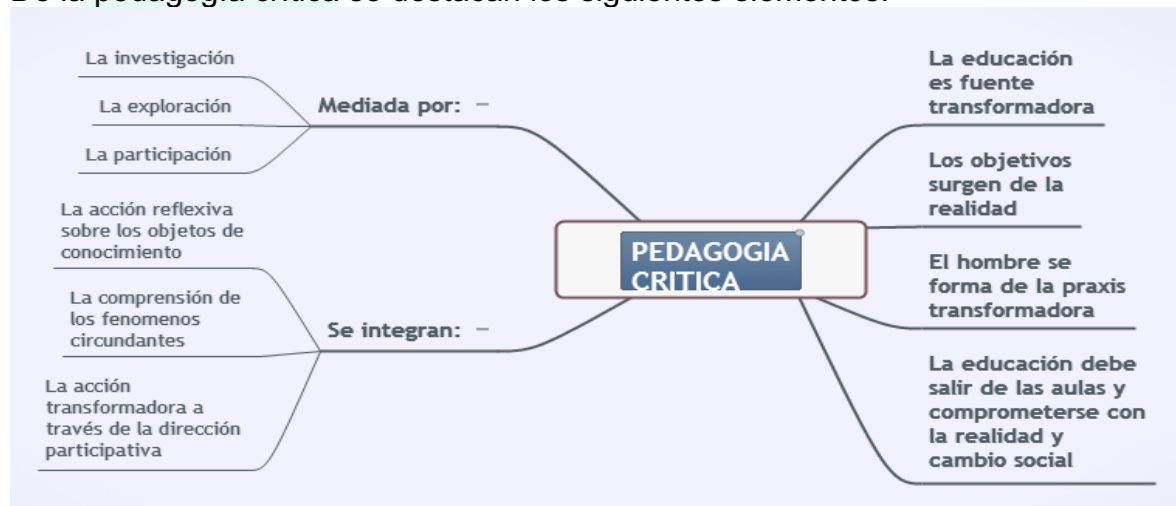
De la pedagogía crítica se destacan los siguientes elementos:

PEDAGOGIA CRITICA

Mediada por: −

La investigación

La exploración

La participación

Se integran: −

La acción reflexiva sobre los objetos de conocimiento

La comprensión de los fenomenos circundantes

La acción transformadora a través de la dirección participativa

La educación es fuente transformadora

Los objetivos surgen de la realidad

El hombre se forma de la praxis transformadora

La educación debe salir de las aulas y comprometerse con la realidad y cambio social